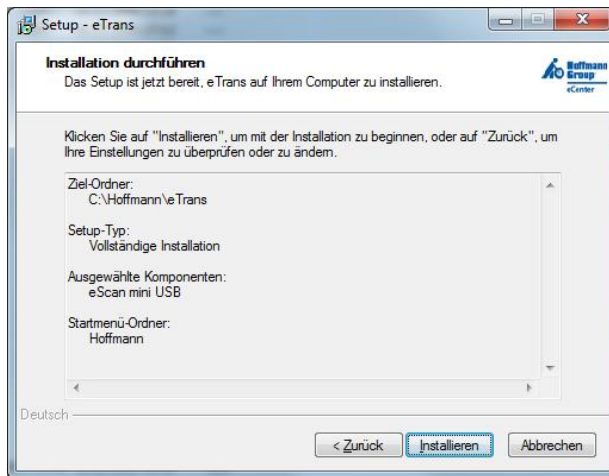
Setup - eTrans

Installation durchführen
Das Setup ist jetzt bereit, eTrans auf Ihrem Computer zu installieren.

Hoffmann Group eCenter

Klicken Sie auf "Installieren", um mit der Installation zu beginnen, oder auf "Zurück", um Ihre Einstellungen zu überprüfen oder zu ändern.

Ziel-Ordner:
C:\Hoffmann\eTrans

Setup-Typ:
Vollständige Installation

Ausgewählte Komponenten:
eScan mini USB

Startmenü-Ordner:
Hoffmann

Deutsch

< Zurück | Installieren | Abbrechen